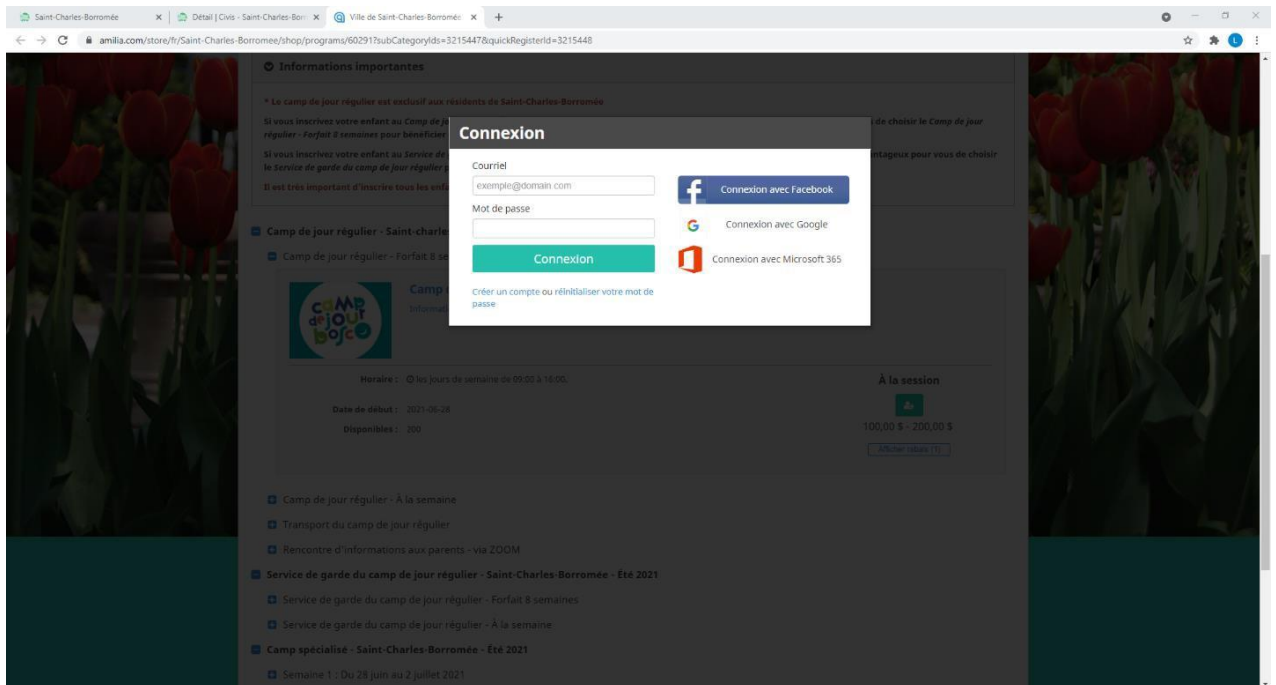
Saint-Charles-Borromée | Détail | Civis - Saint-Charles-Borr | Ville de Saint-Charles-Borromé

amilia.com/store/fr/Saint-Charles-Borromee/shop/programs/60291?subCategoryIds=3215447&quickRegisterId=3215448

Informations importantes

* Le camp de jour régulier est exclusif aux résidents de Saint-Charles-Borromée

Si vous inscrivez votre enfant au Camp de je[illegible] de choisir le Camp de jour régulier - Forfait 8 semaines pour bénéficier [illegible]

Si vous inscrivez votre enfant au Service de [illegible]ntageux pour vous de choisir le Service de garde du camp de jour régulier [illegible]

Il est très important d'inscrire tous les enfa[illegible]

Camp de jour régulier - Saint-Charle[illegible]

Camp de jour régulier - Forfait 8 se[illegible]

camp de jour bosco

Camp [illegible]

Informati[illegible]

Horaire : Les jours de semaine de 09:00 à 16:00.

Date de début : 2021-06-28

Disponibles : 300

À la session

100,00 $ - 200,00 $

Afficher valeurs (1)

Camp de jour régulier - À la semaine

Transport du camp de jour régulier

Rencontre d'informations aux parents - via ZOOM

Service de garde du camp de jour régulier - Saint-Charles-Borromée - Été 2021

Service de garde du camp de jour régulier - Forfait 8 semaines

Service de garde du camp de jour régulier - À la semaine

Camp spécialisé - Saint-Charles-Borromée - Été 2021

Semaine 1 : Du 28 juin au 2 juillet 2021

Connexion

Courriel

exemple@domain.com

Mot de passe

Connexion

Créer un compte ou réinitialiser votre mot de passe

Connexion avec Facebook

Connexion avec Google

Connexion avec Microsoft 365